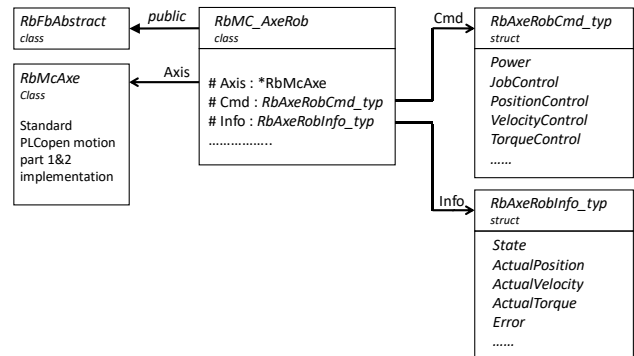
RbFbAbstract
class

public

RbMC_AxeRob
class

Cmd

RbAxeRobCmd_typ
struct

Power
JobControl
PositionControl
VelocityControl
TorqueControl
……

RbMcAxe
Class

Standard PLCopen motion part 1&2 implementation

Axis

# Axis : *RbMcAxe
# Cmd : RbAxeRobCmd_typ
# Info : RbAxeRobInfo_typ
……………..

Info

RbAxeRobInfo_typ
struct

State
ActualPosition
ActualVelocity
ActualTorque
Error
……